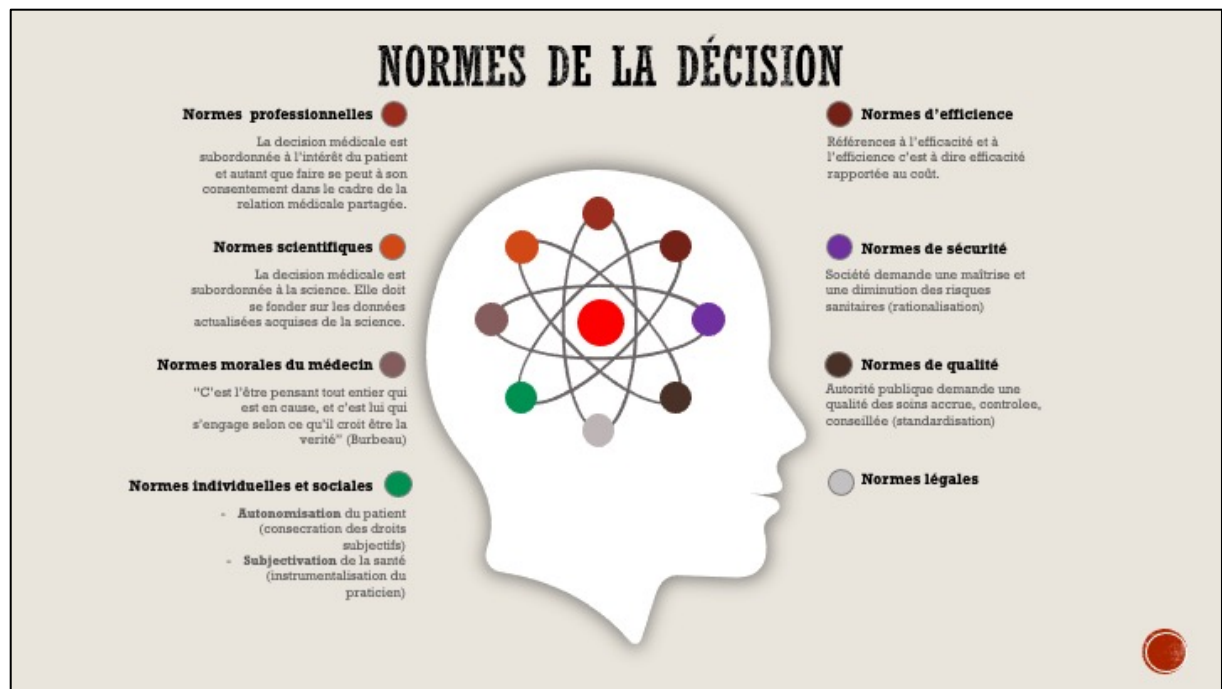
NORMES DE LA DÉCISION

Normes professionnelles

La decision médicale est subordonnée à l'intérêt du patient et autant que faire se peut à son consentement dans le cadre de la relation médicale partagée.

Normes scientifiques

La decision médicale est subordonnée à la science. Elle doit se fonder sur les données actualisées acquises de la science.

Normes morales du médecin

"C'est l'être pensant tout entier qui est en cause, et c'est lui qui s'engage selon ce qu'il croit être la verité" (Burbeau)

Normes individuelles et sociales

- Autonomisation du patient (consecration des droits subjectifs)
- Subjectivation de la santé (instrumentalisation du praticien)

Normes d'efficience

Références à l'efficacité et à l'efficience c'est à dire efficacité rapportée au coût.

Normes de sécurité

Société demande une maîtrise et une diminution des risques sanitaires (rationalisation)

Normes de qualité

Autorité publique demande une qualité des soins accrue, controlee, conseillée (standardisation)

Normes légales